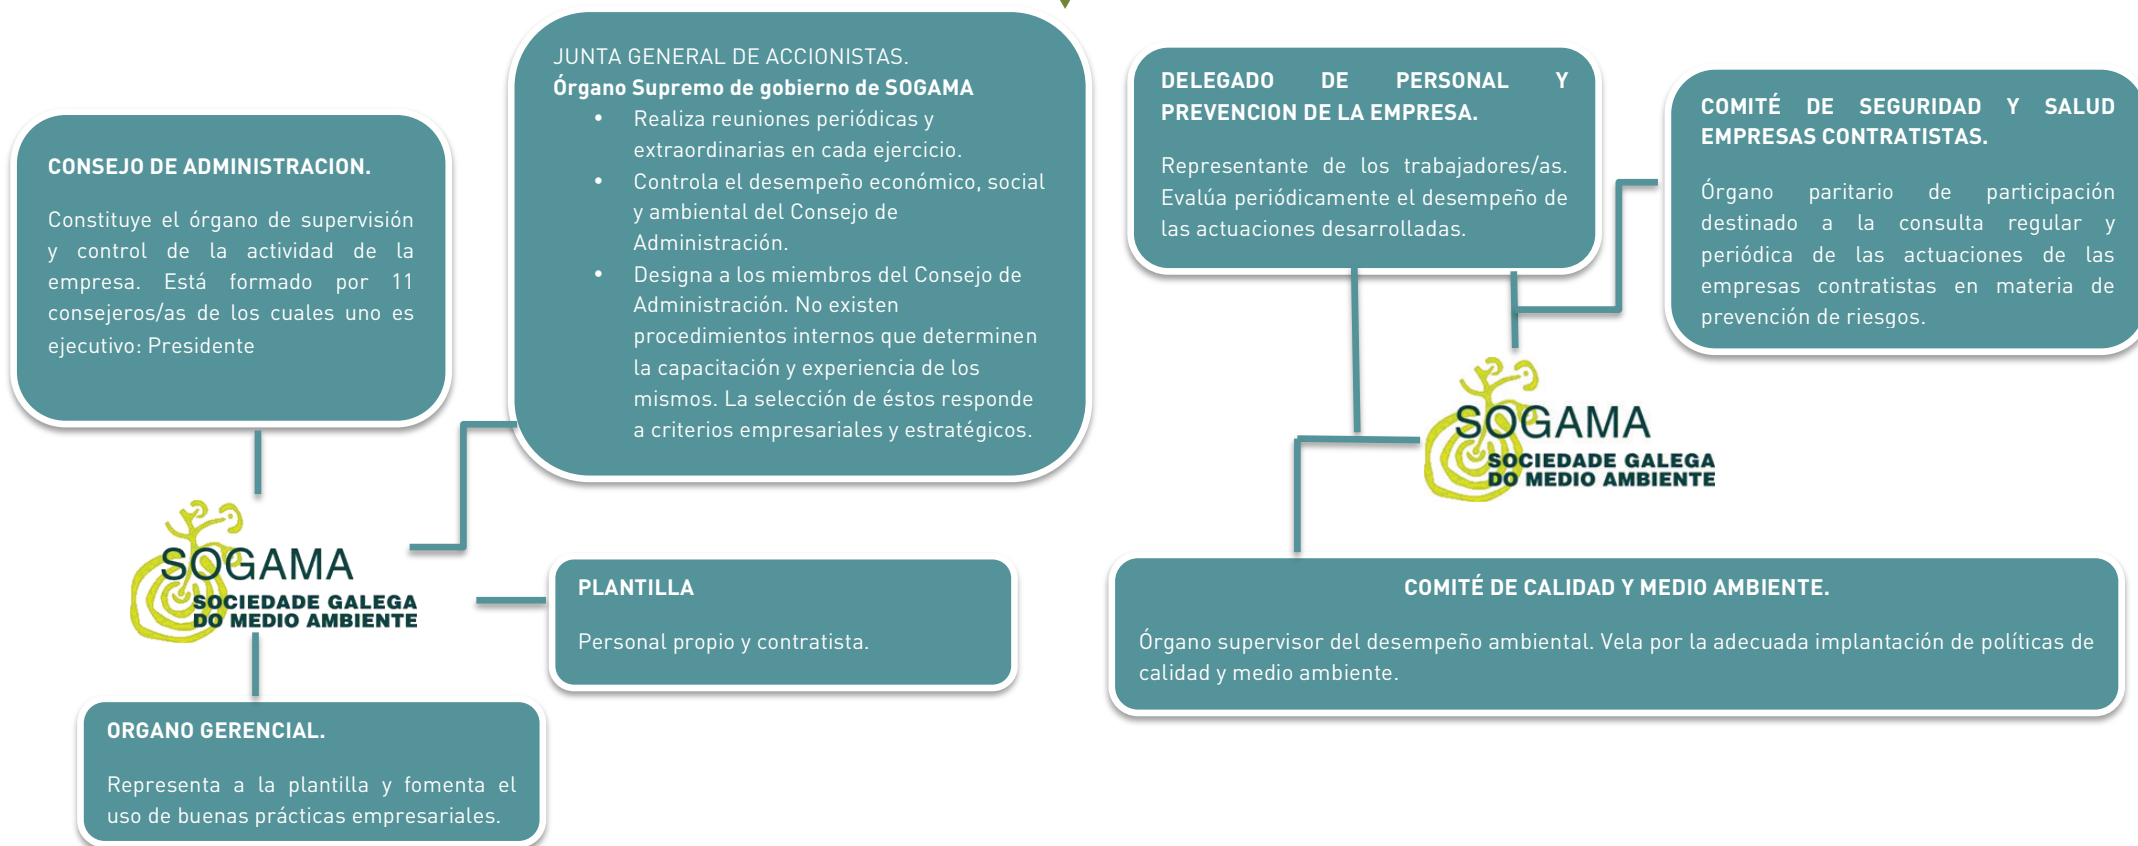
CONSEJO DE ADMINISTRACION.

Constituye el órgano de supervisión y control de la actividad de la empresa. Está formado por 11 consejeros/as de los cuales uno es ejecutivo: Presidente

JUNTA GENERAL DE ACCIONISTAS.
Órgano Supremo de gobierno de SOGAMA

- Realiza reuniones periódicas y extraordinarias en cada ejercicio.
- Controla el desempeño económico, social y ambiental del Consejo de Administración.
- Designa a los miembros del Consejo de Administración. No existen procedimientos internos que determinen la capacitación y experiencia de los mismos. La selección de éstos responde a criterios empresariales y estratégicos.

DELEGADO DE PERSONAL Y PREVENCION DE LA EMPRESA.

Representante de los trabajadores/as. Evalúa periódicamente el desempeño de las actuaciones desarrolladas.

COMITÉ DE SEGURIDAD Y SALUD EMPRESAS CONTRATISTAS.

Órgano paritario de participación destinado a la consulta regular y periódica de las actuaciones de las empresas contratistas en materia de prevención de riesgos.

SOGAMA
SOCIEDADE GALEGA DO MEDIO AMBIENTE

SOGAMA
SOCIEDADE GALEGA DO MEDIO AMBIENTE

PLANTILLA

Personal propio y contratista.

COMITÉ DE CALIDAD Y MEDIO AMBIENTE.

Órgano supervisor del desempeño ambiental. Vela por la adecuada implantación de políticas de calidad y medio ambiente.

ORGANO GERENCIAL.

Representa a la plantilla y fomenta el uso de buenas prácticas empresariales.